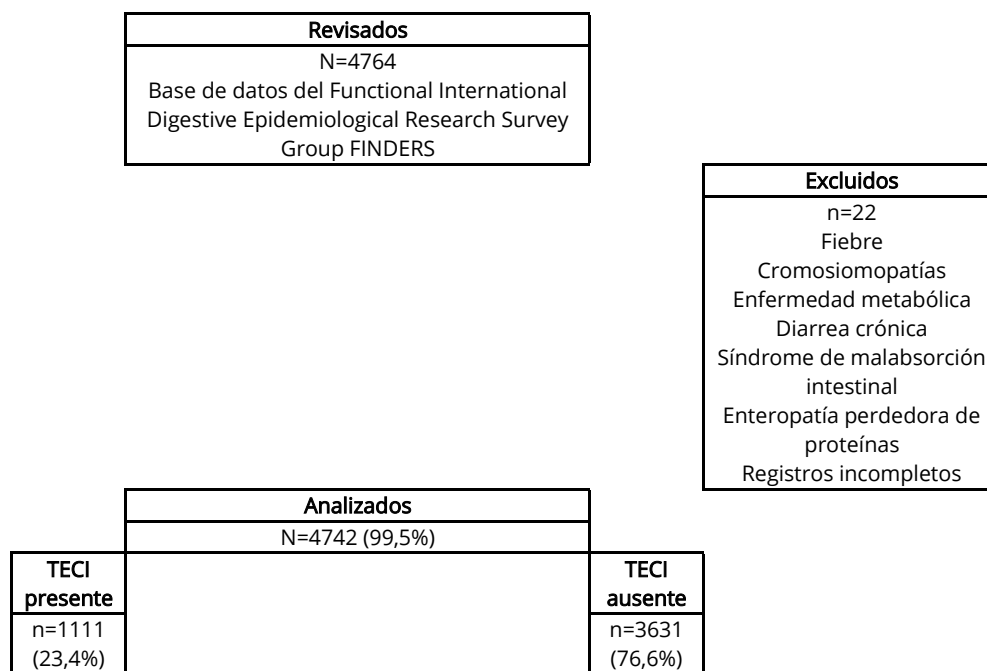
Revisados
N=4764
Base de datos del Functional International Digestive Epidemiological Research Survey Group FINDERS

Excluidos
n=22
Fiebre
Cromosiomopatías
Enfermedad metabólica
Diarrea crónica
Síndrome de malabsorción intestinal
Enteropatía perdedora de proteínas
Registros incompletos

Analizados
N=4742 (99,5%)

TECI presente
n=1111 (23,4%)

TECI ausente
n=3631 (76,6%)